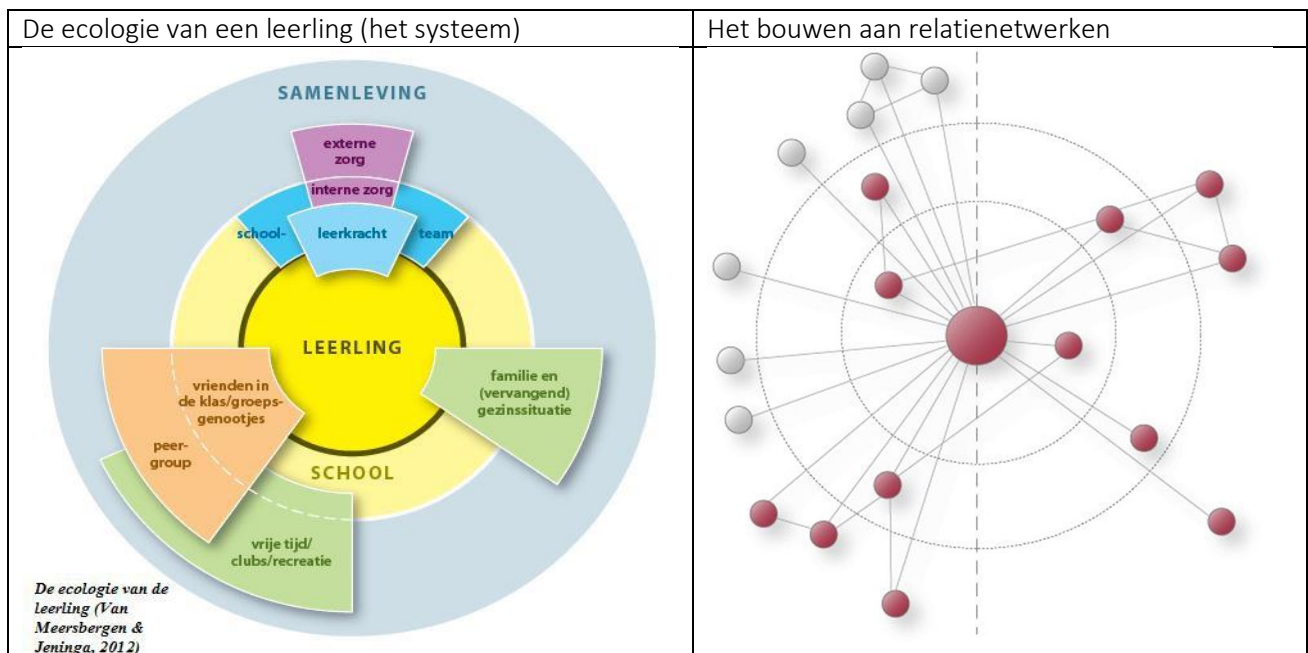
| De ecologie van een leerling (het systeem) | Het bouwen aan relatienetwerken |
|---|---|
| SAMENLEVING<br>externe zorg<br>interne zorg<br>school-<br>leerkracht<br>team<br>LEERLING<br>familie en (vervangend) gezinssituatie<br>vrienden in de klas/groepsgenootjes<br>peer-group<br>SCHOOL<br>vrije tijd/ clubs/recreatie<br>De ecologie van de leerling (Van Meersbergen & Jeninga, 2012) | |